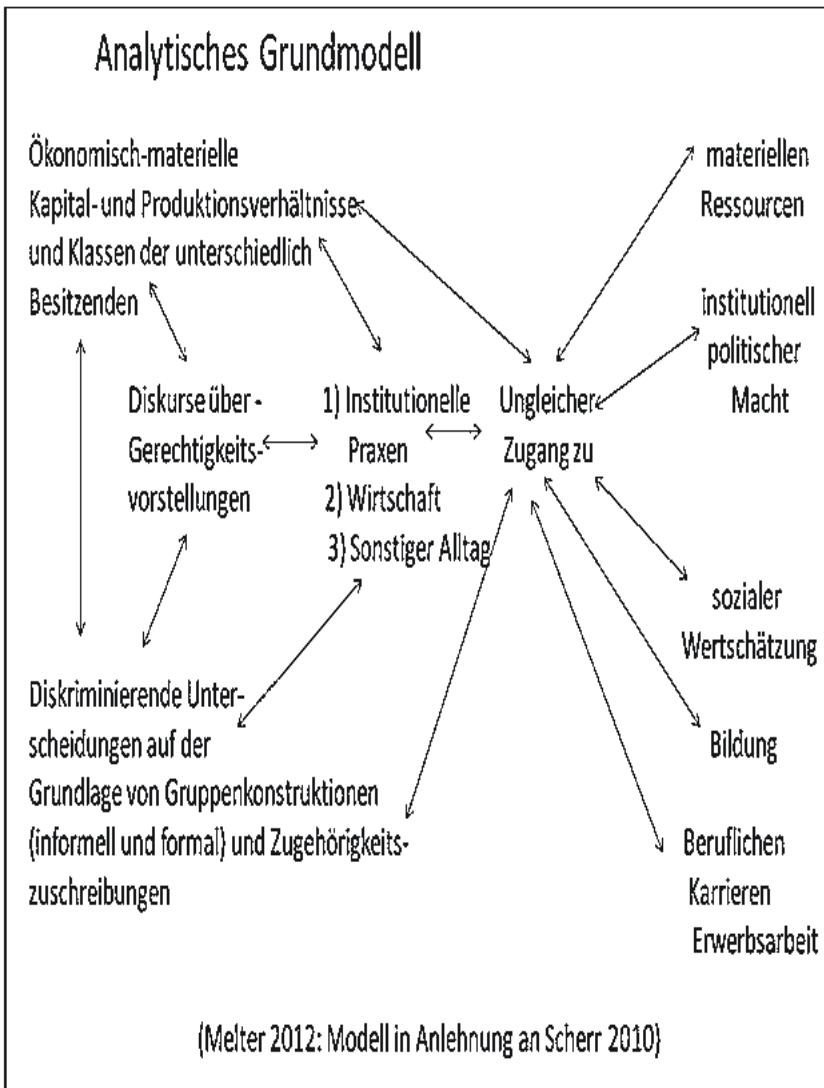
Analytisches Grundmodell

Ökonomisch-materielle Kapital-und Produktionsverhältnisse und Klassen der unterschiedlich Besitzenden

materiellen Ressourcen

institutionell politischer Macht

Diskurse über - Gerechtigkeitsvorstellungen

1) Institutionelle Praxen
2) Wirtschaft
3) Sonstiger Alltag

Ungleicher Zugang zu

sozialer Wertschätzung

Diskriminierende Unterscheidungen auf der Grundlage von Gruppenkonstruktionen (informell und formal) und Zugehörigkeitszuschreibungen

Bildung

Beruflichen Karrieren Erwerbsarbeit

(Melter 2012: Modell in Anlehnung an Scherr 2010)